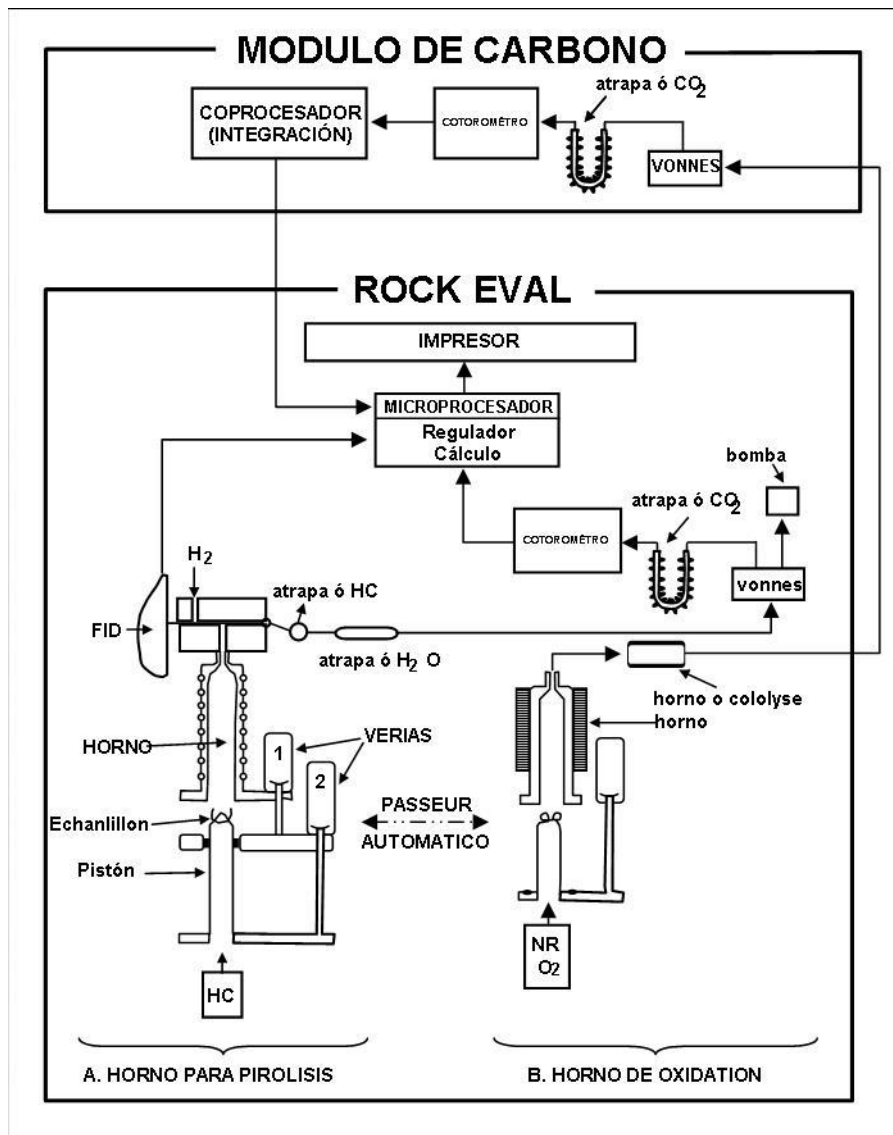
MODULO DE CARBONO

COPROCESADOR (INTEGRACIÓN)

COTOROMÉTRO

atrapa ó $CO_2$

VONNES

ROCK EVAL

IMPRESOR

MICROPROCESADOR

Regulador Cálculo

bomba

atrapa ó $CO_2$

COTOROMÉTRO

$H_2$

atrapa ó HC

vonnes

FID

atrapa ó $H_2$ O

horno o cololyse

horno

HORNO

1

VERIAS

2

PASSEUR AUTOMATICO

Echanlillon

Pistón

HC

NR $O_2$

A. HORNO PARA PIROLISIS

B. HORNO DE OXIDATION